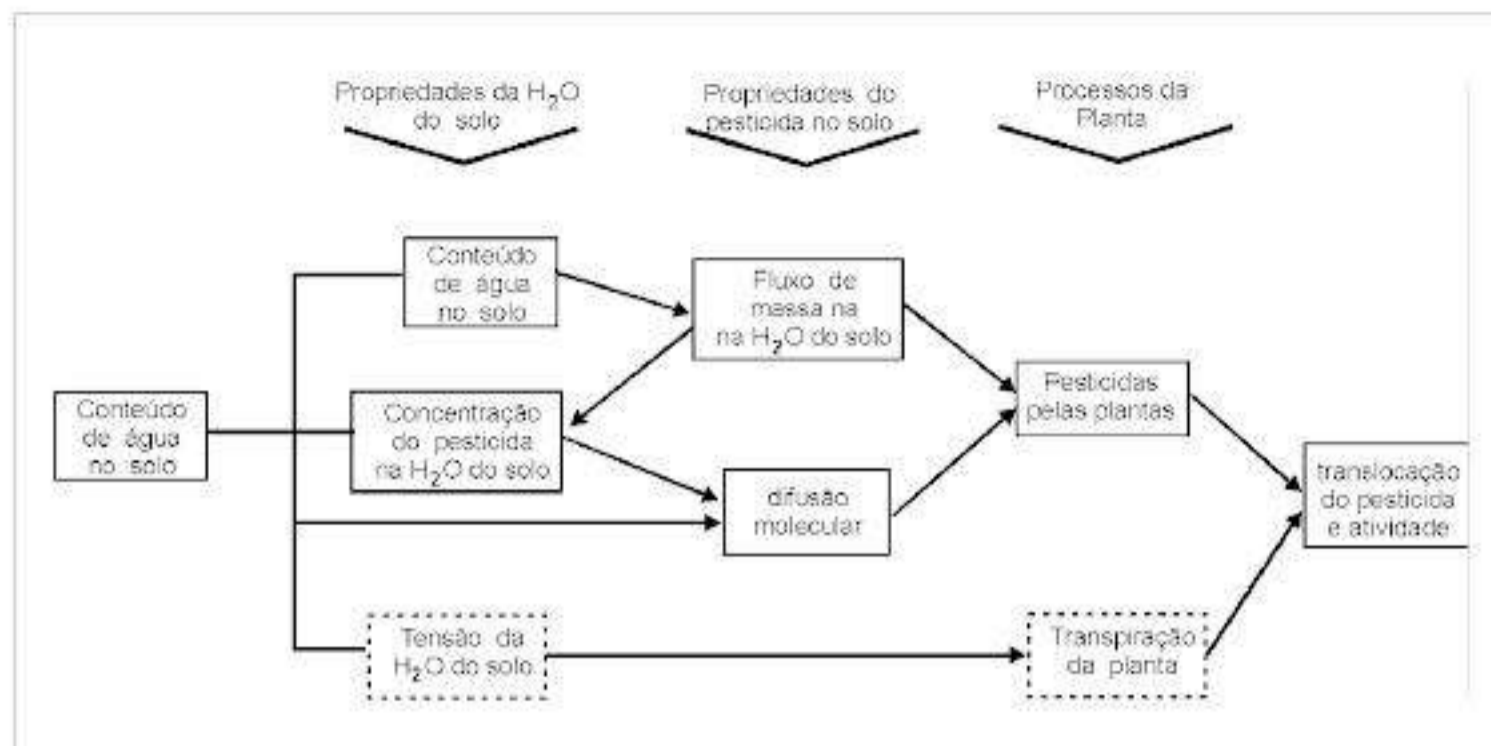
Propriedades da $H_2O$ do solo

Propriedades do pesticida no solo

Processos da Planta

Conteúdo de água no solo

Conteúdo de água no solo

Fluxo de massa na na $H_2O$ do solo

Concentração do pesticida na $H_2O$ do solo

difusão molecular

Pesticidas pelas plantas

translocação do pesticida e atividade

Tensão da $H_2O$ do solo

Transpiração da planta